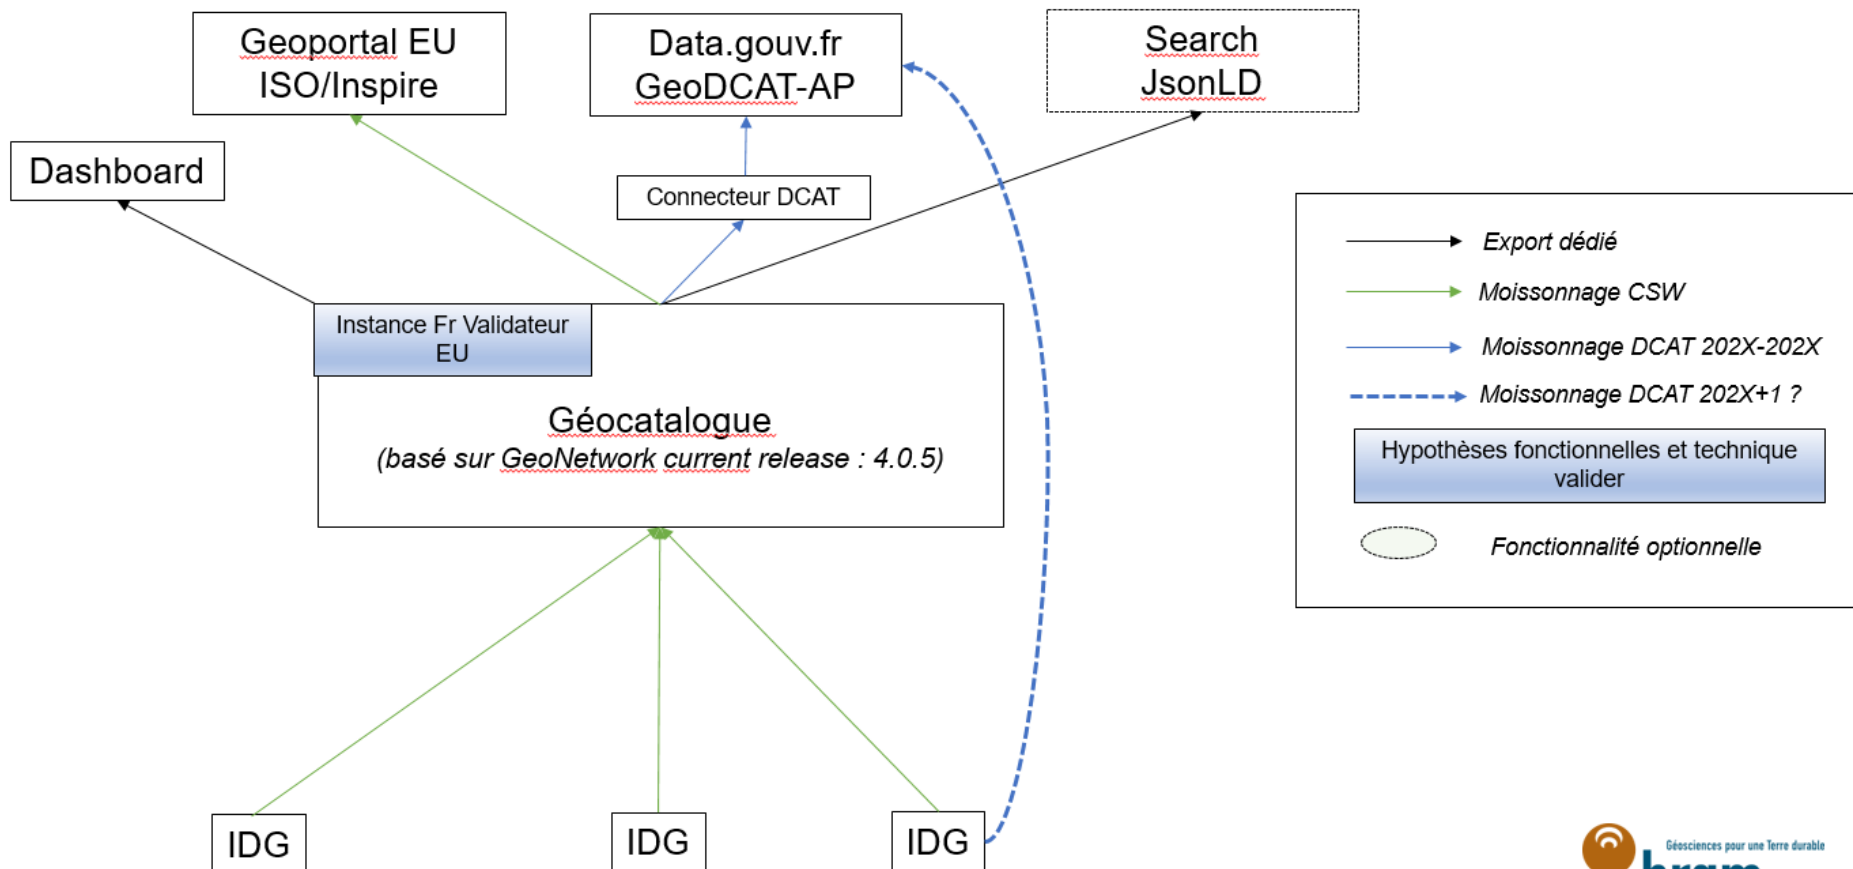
Geoportal EU
ISO/Inspire

Data.gouv.fr
GeoDCAT-AP

Search
JsonLD

Dashboard

Connecteur DCAT

Instance Fr Validateur EU

Géocatalogue
(basé sur GeoNetwork current release : 4.0.5)

Export dédié
Moissonnage CSW
Moissonnage DCAT 202X-202X
Moissonnage DCAT 202X+1 ?
Hypothèses fonctionnelles et technique valider
Fonctionnalité optionnelle

IDG
IDG
IDG

Géosciences pour une Terre durable
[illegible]